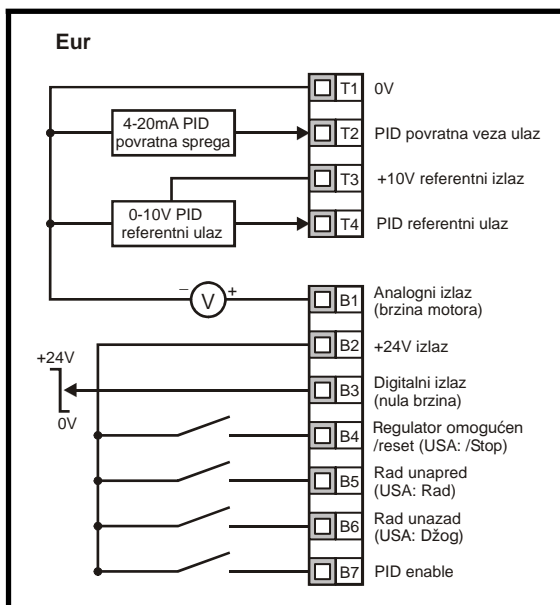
Eur

4-20mA PID povratna sprega

0-10V PID referentni ulaz

T1 0V

T2 PID povratna veza ulaz

T3 +10V referentni izlaz

T4 PID referentni ulaz

– V +

B1 Analogni izlaz (brzina motora)

B2 +24V izlaz

+24V

0V

B3 Digitalni izlaz (nula brzina)

B4 Regulator omogućen /reset (USA: /Stop)

B5 Rad unapred (USA: Rad)

B6 Rad unazad (USA: Džog)

B7 PID enable